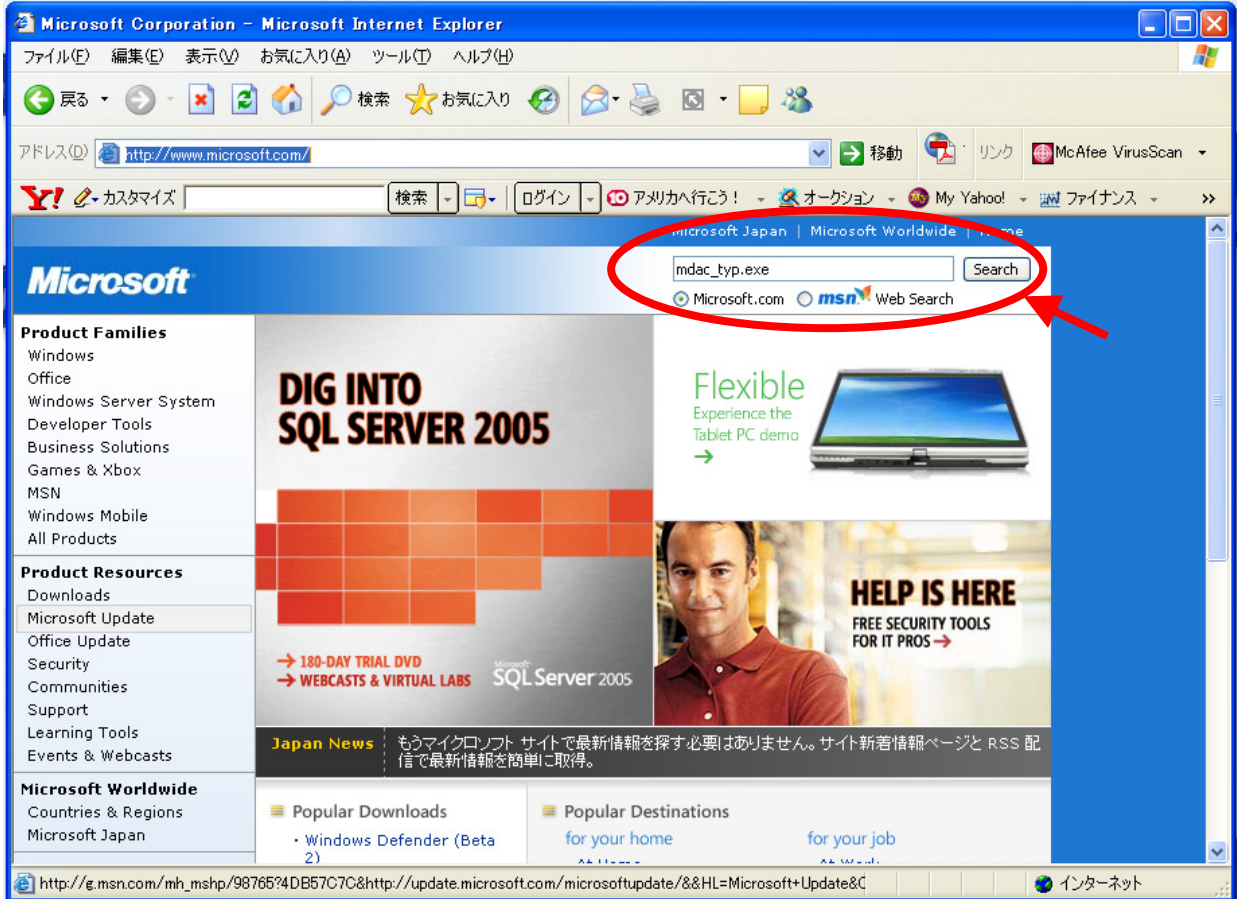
Microsoft Corporation - Microsoft Internet Explorer

ファイル(F) 編集(E) 表示(V) お気に入り(A) ツール(T) ヘルプ(H)

戻る 検索 お気に入り

アドレス(D) http://www.microsoft.com/ 移動 リンク McAfee VirusScan

Y! カスタマイズ 検索 ログイン アメリカへ行こう！ オークション My Yahoo! ファイナンス

Microsoft Japan | Microsoft Worldwide | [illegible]

Microsoft

mdac_typ.exe Search
Microsoft.com msn Web Search

Product Families
Windows
Office
Windows Server System
Developer Tools
Business Solutions
Games & Xbox
MSN
Windows Mobile
All Products

Product Resources
Downloads
Microsoft Update
Office Update
Security
Communities
Support
Learning Tools
Events & Webcasts

Microsoft Worldwide
Countries & Regions
Microsoft Japan

DIG INTO SQL SERVER 2005

→ 180-DAY TRIAL DVD
→ WEBCASTS & VIRTUAL LABS

Microsoft SQL Server 2005

Flexible
Experience the Tablet PC demo
→

HELP IS HERE
FREE SECURITY TOOLS FOR IT PROS →

Japan News もうマイクロソフト サイトで最新情報を探す必要はありません。サイト新着情報ページと RSS 配信で最新情報を簡単に取得。

Popular Downloads
・Windows Defender (Beta 2)

Popular Destinations
for your home
for your job

http://g.msn.com/mh_mshp/98765?4DB57C7C&http://update.microsoft.com/microsoftupdate/&&HL=Microsoft+Update&C
インターネット